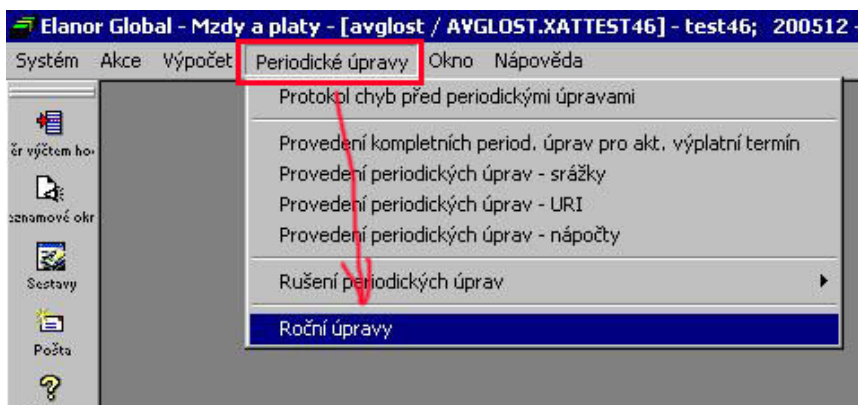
Elanor Global - Mzdy a platy - [avglost / AVGLOST.XATTEST46] - test46; 200512 -

Systém Akce Výpočet Periodické úpravy Okno Nápověda

ěr výčtem ho
eznamové okr
Sestavy
Pošta

Protokol chyb před periodickými úpravami

Provedení kompletních period. úprav pro akt. výplatní termín
Provedení periodických úprav - srážky
Provedení periodických úprav - URI
Provedení periodických úprav - nápočty

Rušení periodických úprav

Roční úpravy